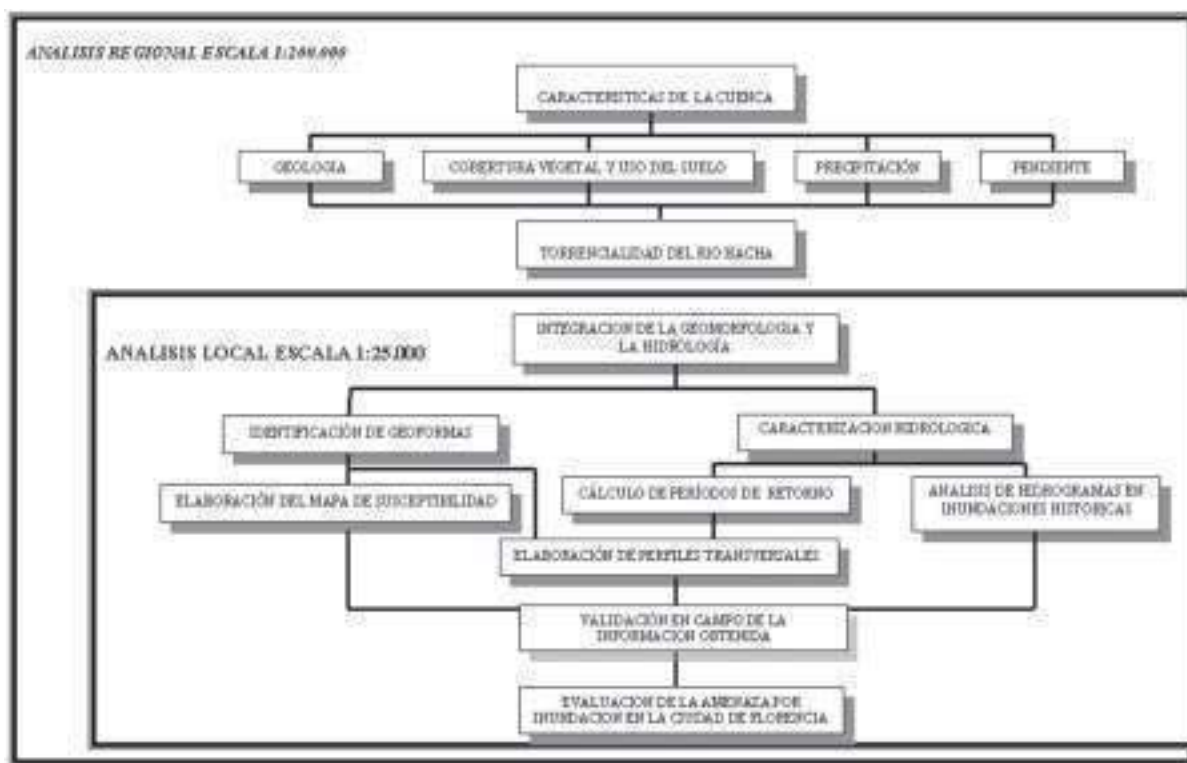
ANALISIS REGIONAL ESCALA 1:200.000

CARACTERISTICAS DE LA CUENCA

GEOLOGIA

COBERTURA VEGETAL Y USO DEL SUELO

PRECIPITACIÓN

PENDIENTE

TORRENCIALIDAD DEL RIO HACHA

ANALISIS LOCAL ESCALA 1:25.000

INTEGRACION DE LA GEOMORFOLOGIA Y LA HIDROLOGÍA

IDENTIFICACIÓN DE GEOFORMAS

CARACTERIZACION HIDROLOGICA

ELABORACIÓN DEL MAPA DE SUSCEPTIBILIDAD

CÁLCULO DE PERÍODOS DE RETORNO

ANALISIS DE HIDROGRAMAS EN INUNDACIONES HISTORICAS

ELABORACIÓN DE PERFILES TRANSVERSALES

VALIDACIÓN EN CAMPO DE LA INFORMACION OBTENIDA

EVALUACION DE LA AMENAZA POR INUNDACION EN LA CIUDAD DE FLORENCIA